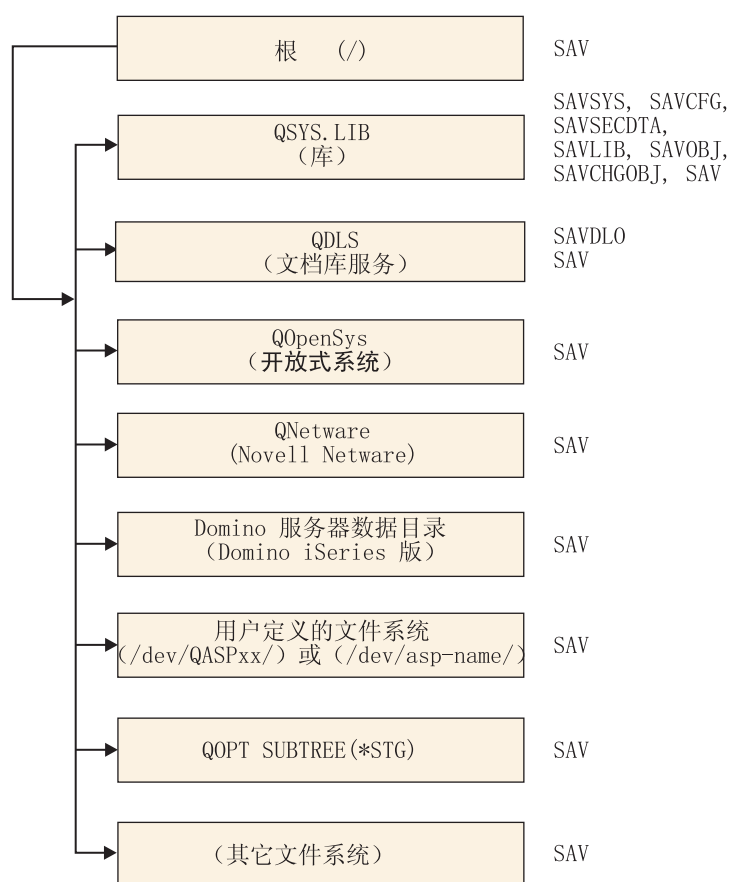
根 (/)
SAV

QSYS.LIB
(库)
SAVSYS, SAVCFG, SAVSECDTA, SAVLIB, SAVOBJ, SAVCHGOBJ, SAV

QDLS
(文档库服务)
SAVDLO
SAV

QOpenSys
(开放式系统)
SAV

QNetware
(Novell Netware)
SAV

Domino 服务器数据目录
(Domino iSeries 版)
SAV

用户定义的文件系统
(/dev/QASPxx/) 或 (/dev/asp-name/)
SAV

QOPT SUBTREE(*STG)
SAV

(其它文件系统)
SAV